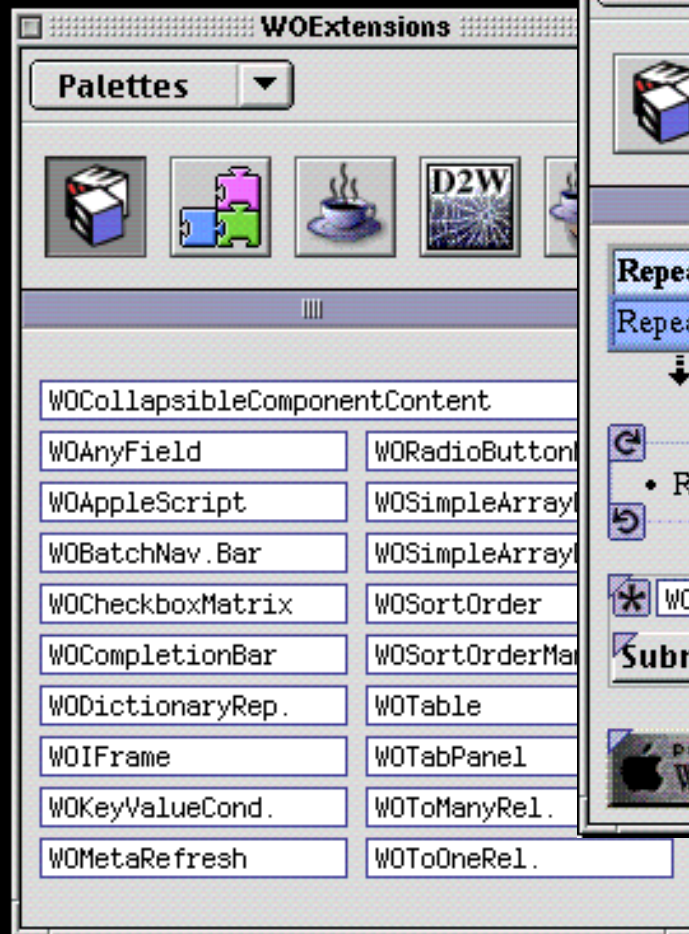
WOExtensions

Palettes

D2W

WOCollapsibleComponentContent

WOAnyField
WOAppleScript
WOBatchNav.Bar
WOCheckboxMatrix
WOCompletionBar
WODictionaryRep.
WOIFrame
WOKeyValueCond.
WOMetaRefresh

WORadioButton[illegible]
WOSimpleArray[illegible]
WOSimpleArray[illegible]
WOSortOrder
WOSortOrderMa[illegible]
WOTable
WOTabPanel
WOToManyRel.
WOToOneRel.

Repea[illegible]
Repea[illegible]
• R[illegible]
WO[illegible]
Subm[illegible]